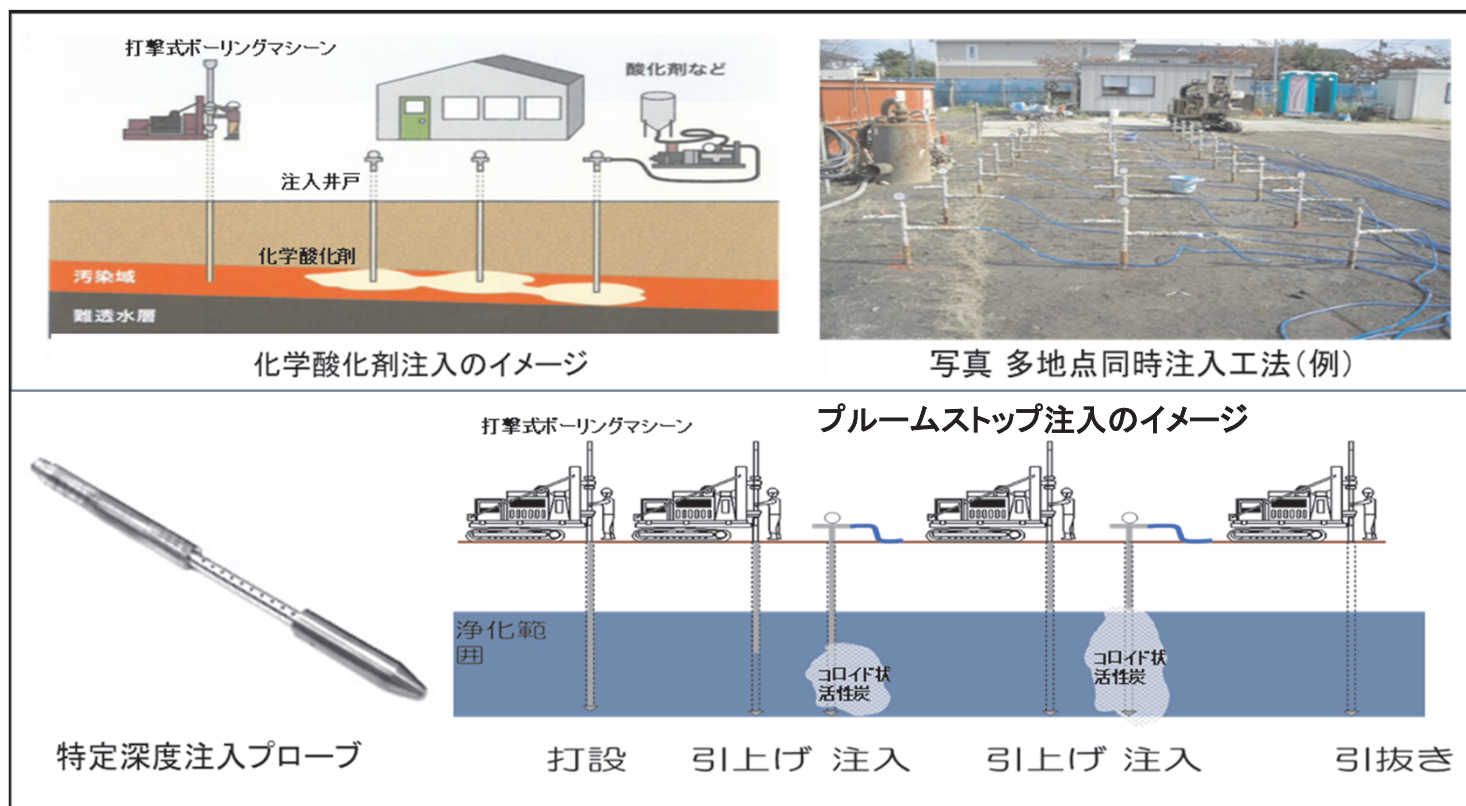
打撃式ボーリングマシーン

酸化剤など

注入井戸

化学酸化剤

汚染域

難透水層

化学酸化剤注入のイメージ

写真 多地点同時注入工法(例)

打撃式ボーリングマシーン

プルームストップ注入のイメージ

浄化範囲

コロイド状活性炭

コロイド状活性炭

特定深度注入プローブ

打設　引上げ　注入　引上げ　注入　引抜き